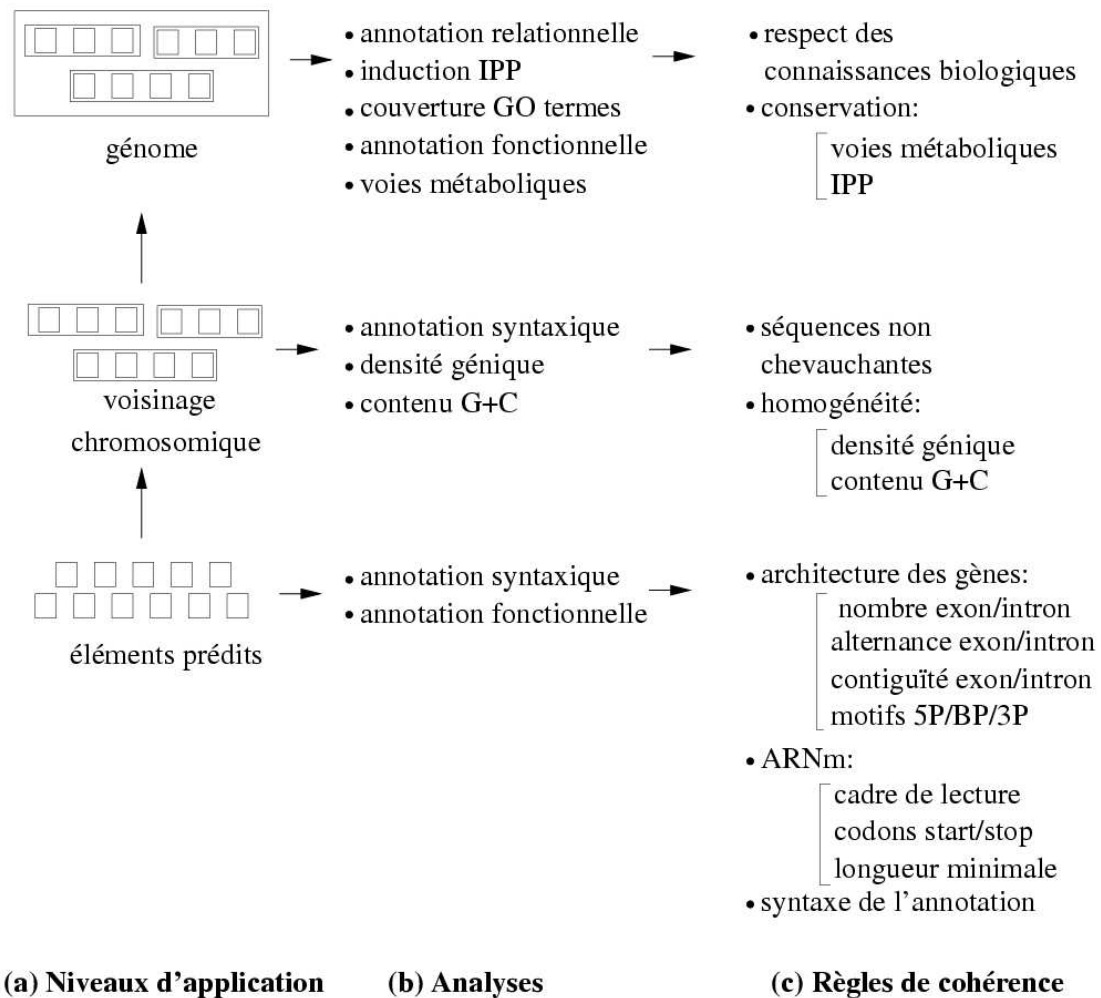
génome

• annotation relationnelle
• induction IPP
• couverture GO termes
• annotation fonctionnelle
• voies métaboliques

• respect des connaissances biologiques
• conservation:
voies métaboliques
IPP

voisinage chromosomique

• annotation syntaxique
• densité génique
• contenu G+C

• séquences non chevauchantes
• homogénéité:
densité génique
contenu G+C

éléments prédits

• annotation syntaxique
• annotation fonctionnelle

• architecture des gènes:
nombre exon/intron
alternance exon/intron
contiguïté exon/intron
motifs 5P/BP/3P
• ARNm:
cadre de lecture
codons start/stop
longueur minimale
• syntaxe de l'annotation

(a) Niveaux d'application

(b) Analyses

(c) Règles de cohérence